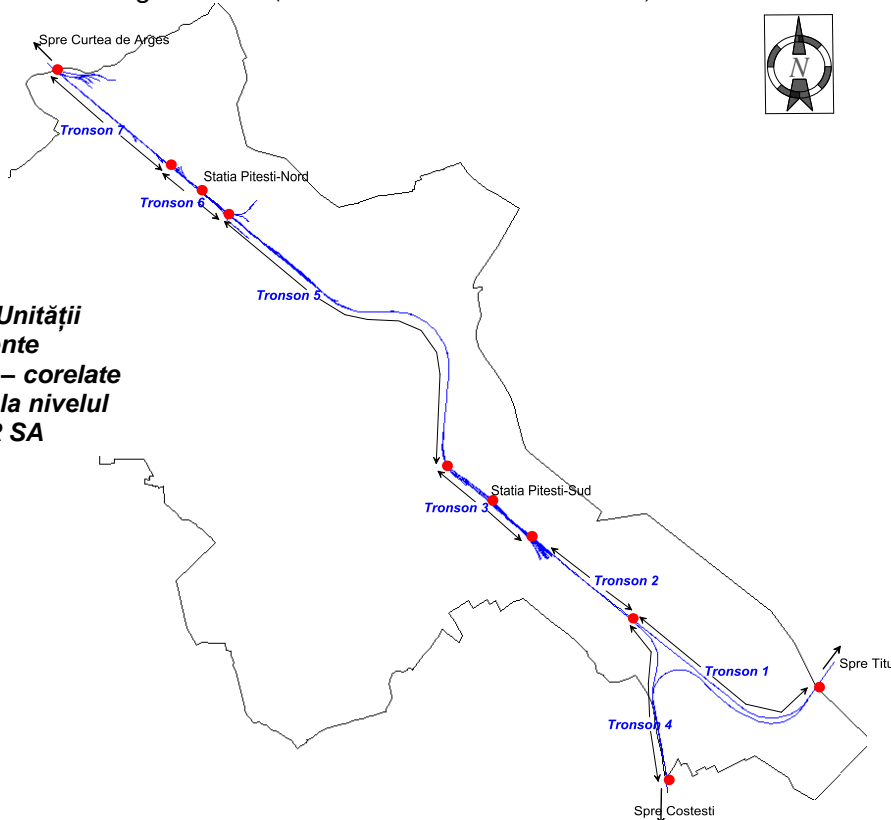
Spre Curtea de Arges

N

Tronson 7

Statia Pitesti-Nord

Tronson 6

Tronson 5

Unității
onte
– corelate
la nivelul
2 SA

Statia Pitesti-Sud

Tronson 3

Tronson 2

Tronson 1

Spre Titu

Tronson 4

Spre Costesti